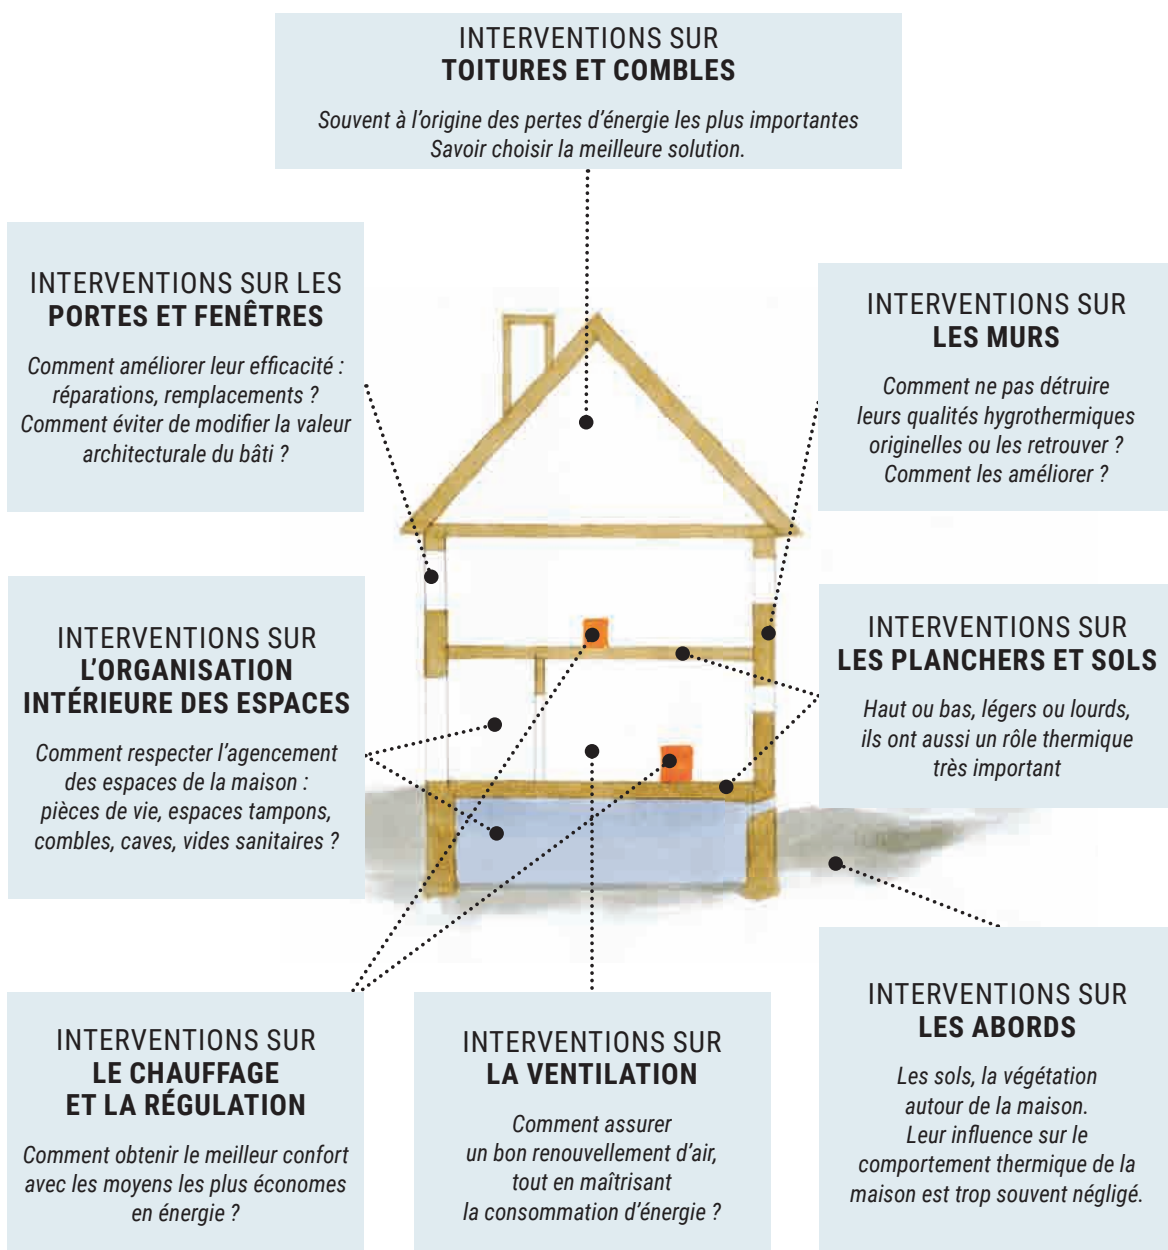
INTERVENTIONS SUR
TOITURES ET COMBLES

Souvent à l'origine des pertes d'énergie les plus importantes
Savoir choisir la meilleure solution.

INTERVENTIONS SUR LES
PORTES ET FENÊTRES

Comment améliorer leur efficacité : réparations, remplacements ? Comment éviter de modifier la valeur architecturale du bâti ?

INTERVENTIONS SUR
LES MURS

Comment ne pas détruire leurs qualités hygrothermiques originelles ou les retrouver ? Comment les améliorer ?

INTERVENTIONS SUR
L'ORGANISATION INTÉRIEURE DES ESPACES

Comment respecter l'agencement des espaces de la maison : pièces de vie, espaces tampons, combles, caves, vides sanitaires ?

INTERVENTIONS SUR
LES PLANCHERS ET SOLS

Haut ou bas, légers ou lourds, ils ont aussi un rôle thermique très important

INTERVENTIONS SUR
LE CHAUFFAGE ET LA RÉGULATION

Comment obtenir le meilleur confort avec les moyens les plus économes en énergie ?

INTERVENTIONS SUR
LA VENTILATION

Comment assurer un bon renouvellement d'air, tout en maîtrisant la consommation d'énergie ?

INTERVENTIONS SUR
LES ABORDS

Les sols, la végétation autour de la maison. Leur influence sur le comportement thermique de la maison est trop souvent négligé.